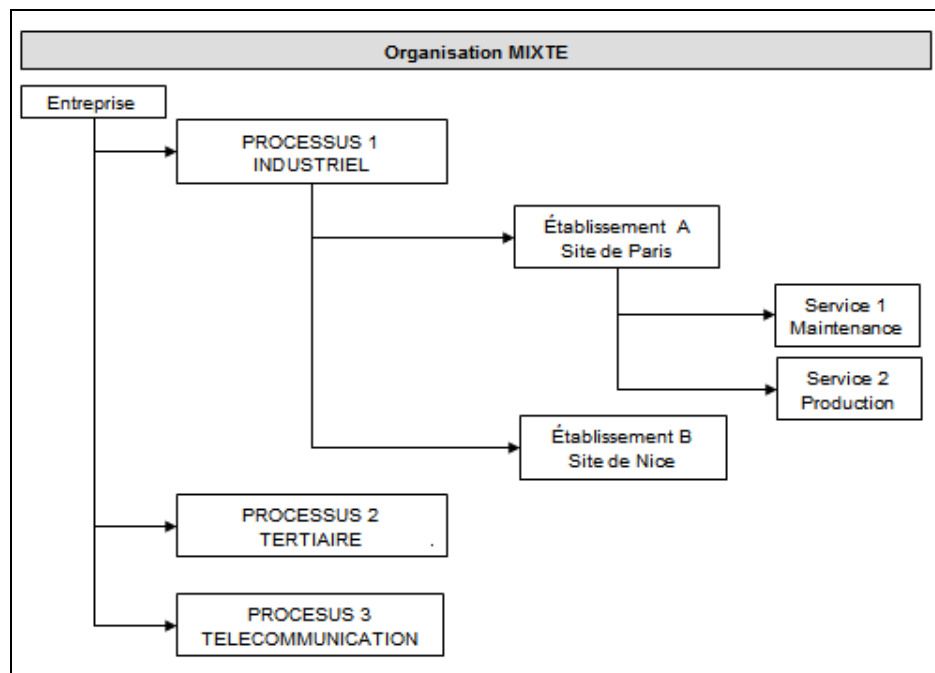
Organisation MIXTE

Entreprise

PROCESSUS 1
INDUSTRIEL

Établissement A
Site de Paris

Service 1
Maintenance

Service 2
Production

Établissement B
Site de Nice

PROCESSUS 2
TERTIAIRE

PROCESUS 3
TELECOMMUNICATION